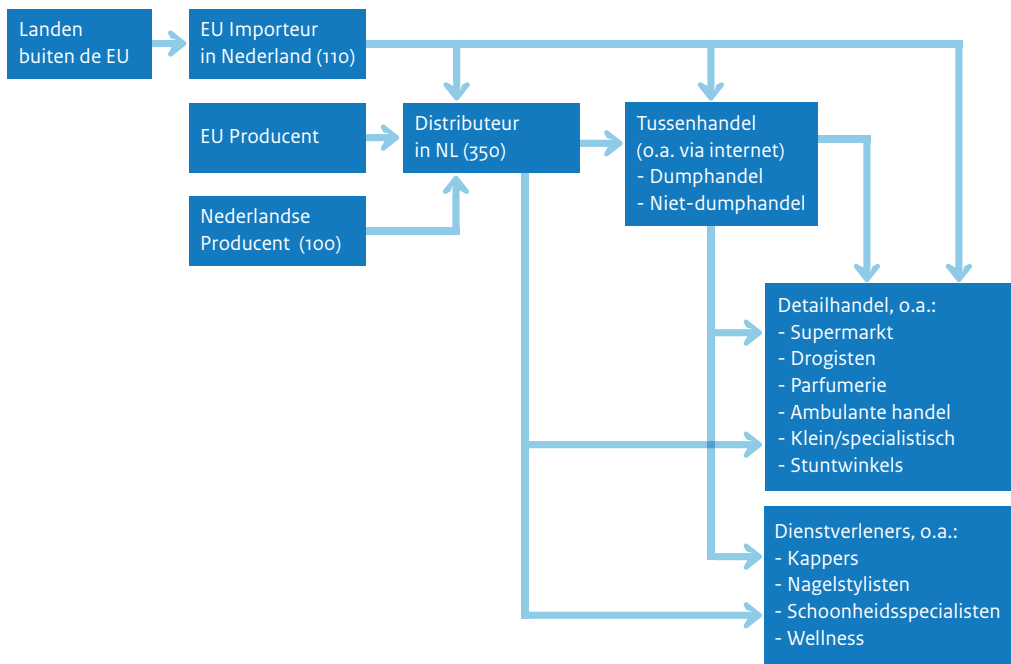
Landen buiten de EU

EU Importeur in Nederland (110)

EU Producent

Distributeur in NL (350)

Tussenhandel (o.a. via internet)
- Dumphandel
- Niet-dumphandel

Nederlandse Producent (100)

Detailhandel, o.a.:
- Supermarkt
- Drogisten
- Parfumerie
- Ambulante handel
- Klein/specialistisch
- Stuntwinkels

Dienstverleners, o.a.:
- Kappers
- Nagelstylisten
- Schoonheidsspecialisten
- Wellness